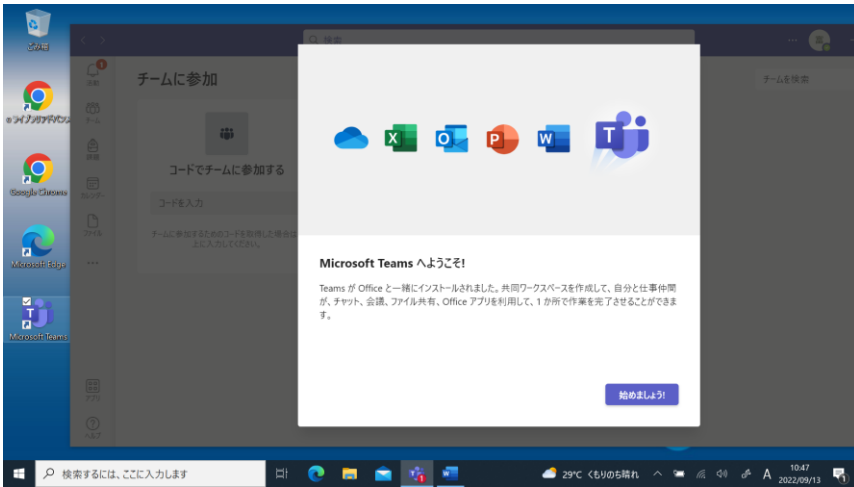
ごみ箱

eライブラリアドバンス

Google Chrome

Microsoft Edge

Microsoft Teams

検索

活動

チーム

課題

カレンダー

ファイル

...

アプリ

ヘルプ

チームに参加

チームを検索

コードでチームに参加する

コードを入力

チームに参加するためのコードを取得した場合は、上に入力してください。

Microsoft Teams へようこそ!

Teams が Office と一緒にインストールされました。共同ワークスペースを作成して、自分と仕事仲間が、チャット、会議、ファイル共有、Office アプリを利用して、1 か所で作業を完了させることができます。

始めましょう!

検索するには、ここに入力します

29°C くもりのち晴れ

A

10:47
2022/09/13